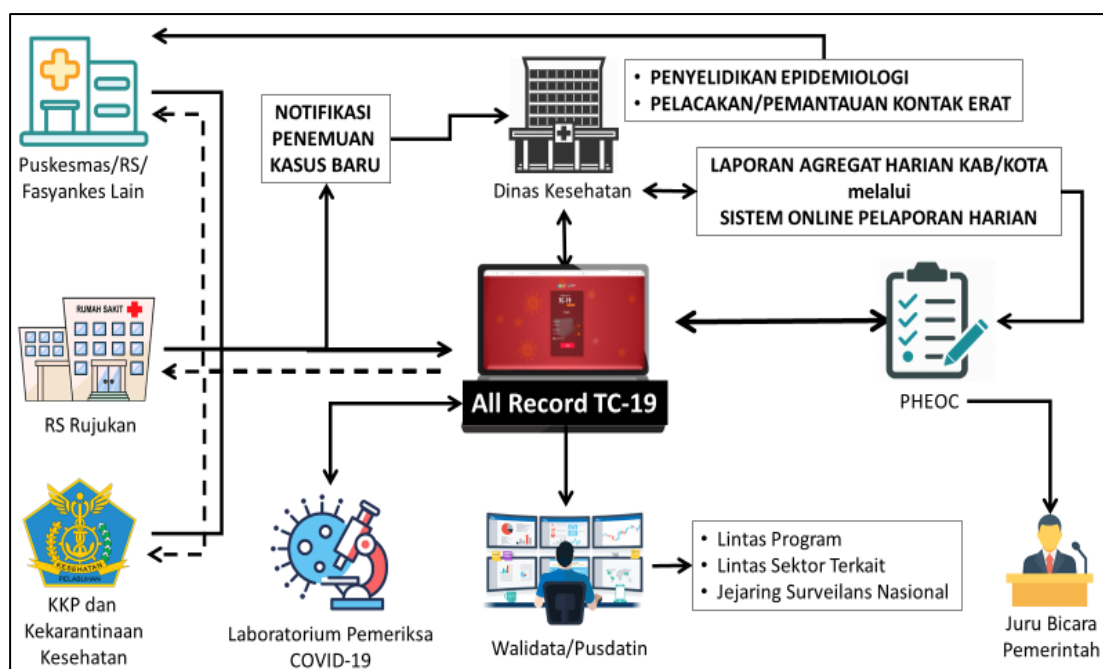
Puskesmas/RS/ Fasyankes Lain

NOTIFIKASI PENEMUAN KASUS BARU

Dinas Kesehatan

• PENYELIDIKAN EPIDEMIOLOGI
• PELACAKAN/PEMANTAUAN KONTAK ERAT

LAPORAN AGREGAT HARIAN KAB/KOTA melalui SISTEM ONLINE PELAPORAN HARIAN

RUMAH SAKIT

RS Rujukan

All Record TC-19

PHEOC

KESEHATAN PELABUHAN

KKP dan Kekarantinaan Kesehatan

Laboratorium Pemeriksa COVID-19

Walidata/Pusdatin

• Lintas Program
• Lintas Sektor Terkait
• Jejaring Surveilans Nasional

Juru Bicara Pemerintah